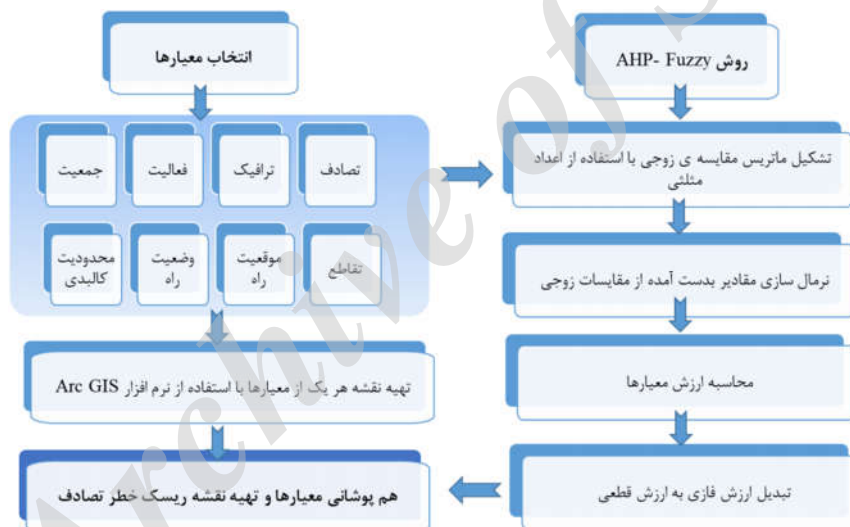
انتخاب معیارها

تصادف

ترافیک

فعالیت

جمعیت

تقاطع

موقعیت راه

وضعیت راه

محدودیت کالبدی

تهیه نقشه هر یک از معیارها با استفاده از نرم افزار Arc GIS

هم پوشانی معیارها و تهیه نقشه ریسک خطر تصادف

روش AHP- Fuzzy

تشکیل ماتریس مقایسه ی زوجی با استفاده از اعداد مثلثی

نرمال سازی مقادیر بدست آمده از مقایسات زوجی

محاسبه ارزش معیارها

تبدیل ارزش فازی به ارزش قطعی

Archive of SID